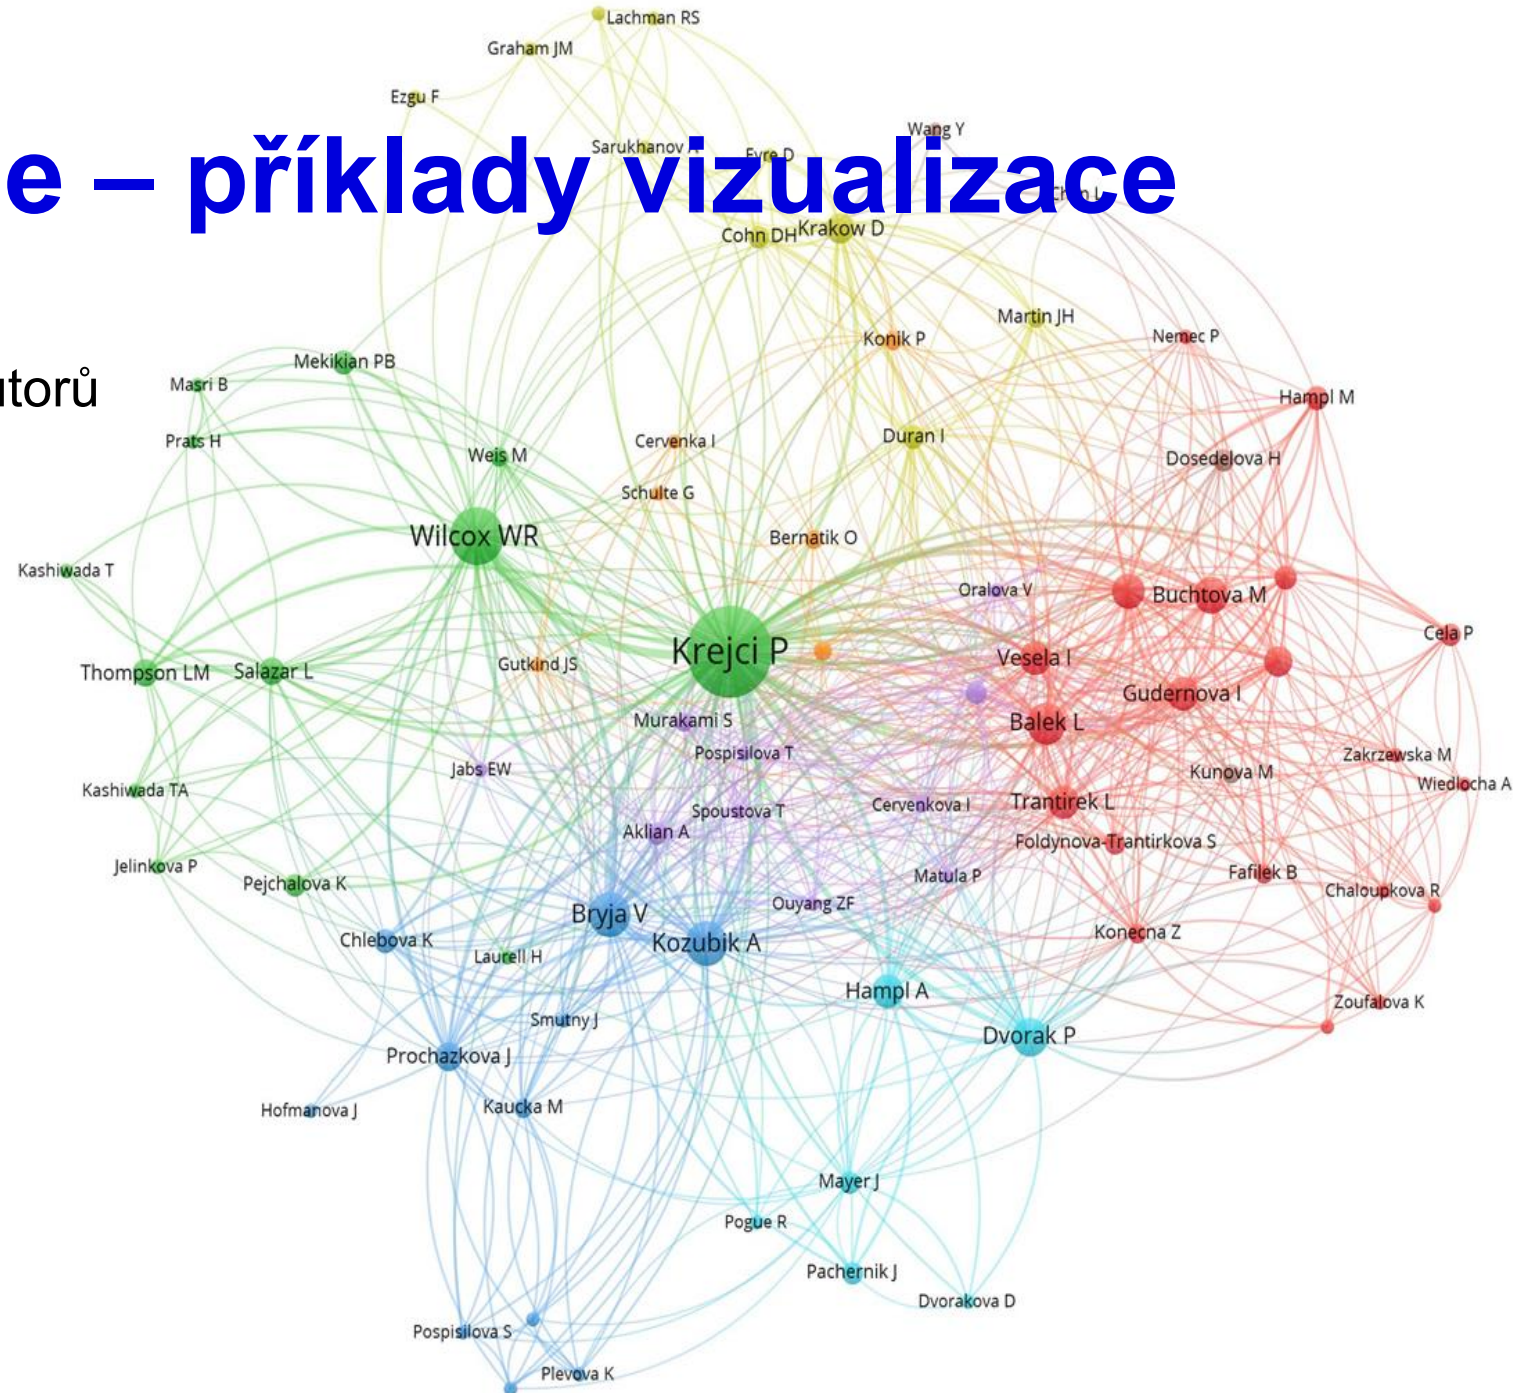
e – příklady vizualizace

utorů

Lachman RS
Graham JM
Ezgu F
Wang Y
Sarukhanov A
Eyre D
Chen L
Cohn DH
Krakow D
Martin JH
Konik P
Nemec P
Mekikian PB
Masri B
Hampl M
Prats H
Cervenka I
Duran I
Weis M
Dosedelova H
Schulte G
Wilcox WR
Bernatik O
Kashiwada T
Oralova V
Buchtova M
Cela P
Krejci P
Thompson LM
Salazar L
Gutkind JS
Vesela I
Gudernova I
Murakami S
Balek L
Pospisilova T
Zakrzewska M
Jabs EW
Kunova M
Wiedlocha A
Kashiwada TA
Spoustova T
Cervenkova I
Trantirek L
Aklian A
Foldynova-Trantirkova S
Jelinkova P
Matula P
Fafilek B
Pejchalova K
Chaloupkova R
Ouyang ZF
Bryja V
Chlebova K
Kozubik A
Konecna Z
Laurell H
Hampl A
Zoufalova K
Smutny J
Dvorak P
Prochazkova J
Hofmanova J
Kaucka M
Mayer J
Pogue R
Pachernik J
Dvorakova D
Pospisilova S
Plevova K